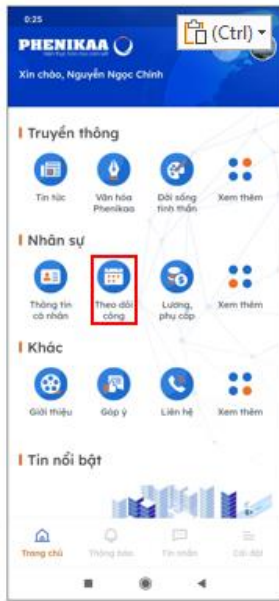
0:25

PHENIKAA

(Ctrl)

Xin chào, Nguyễn Ngọc Chinh

Truyền thông

Tin tức

Văn hóa Phenikaa

Đời sống tinh thần

Xem thêm

Nhân sự

Thông tin cá nhân

Theo dõi công

Lương, phụ cấp

Xem thêm

Khác

Giới thiệu

Góp ý

Liên hệ

Xem thêm

Tin nổi bật

Trang chủ

Thông báo

Tin nhắn

Cài đặt